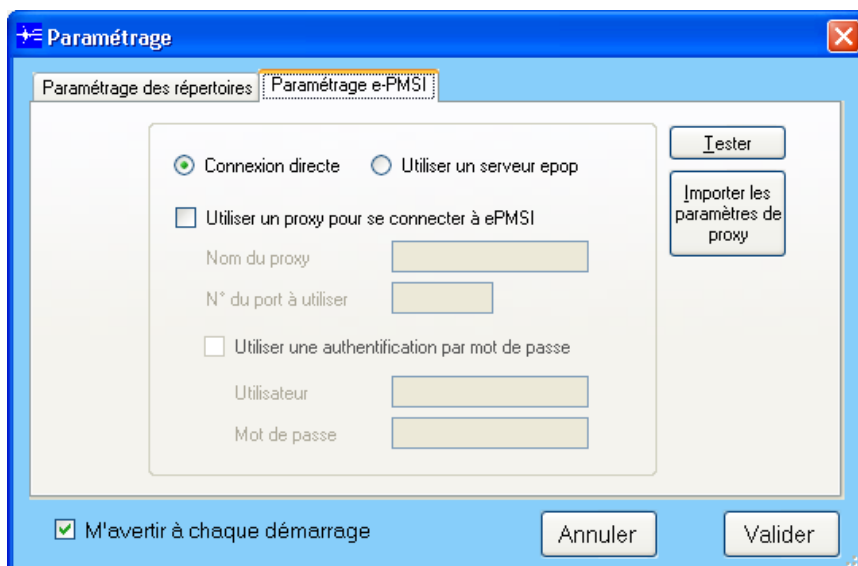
Paramétrage

Paramétrage des répertoires | Paramétrage e-PMSI

Connexion directe
Utiliser un serveur epop

Utiliser un proxy pour se connecter à ePMSI

Nom du proxy

N° du port à utiliser

Utiliser une authentification par mot de passe

Utilisateur

Mot de passe

Tester

Importer les paramètres de proxy

M'avertir à chaque démarrage

Annuler

Valider